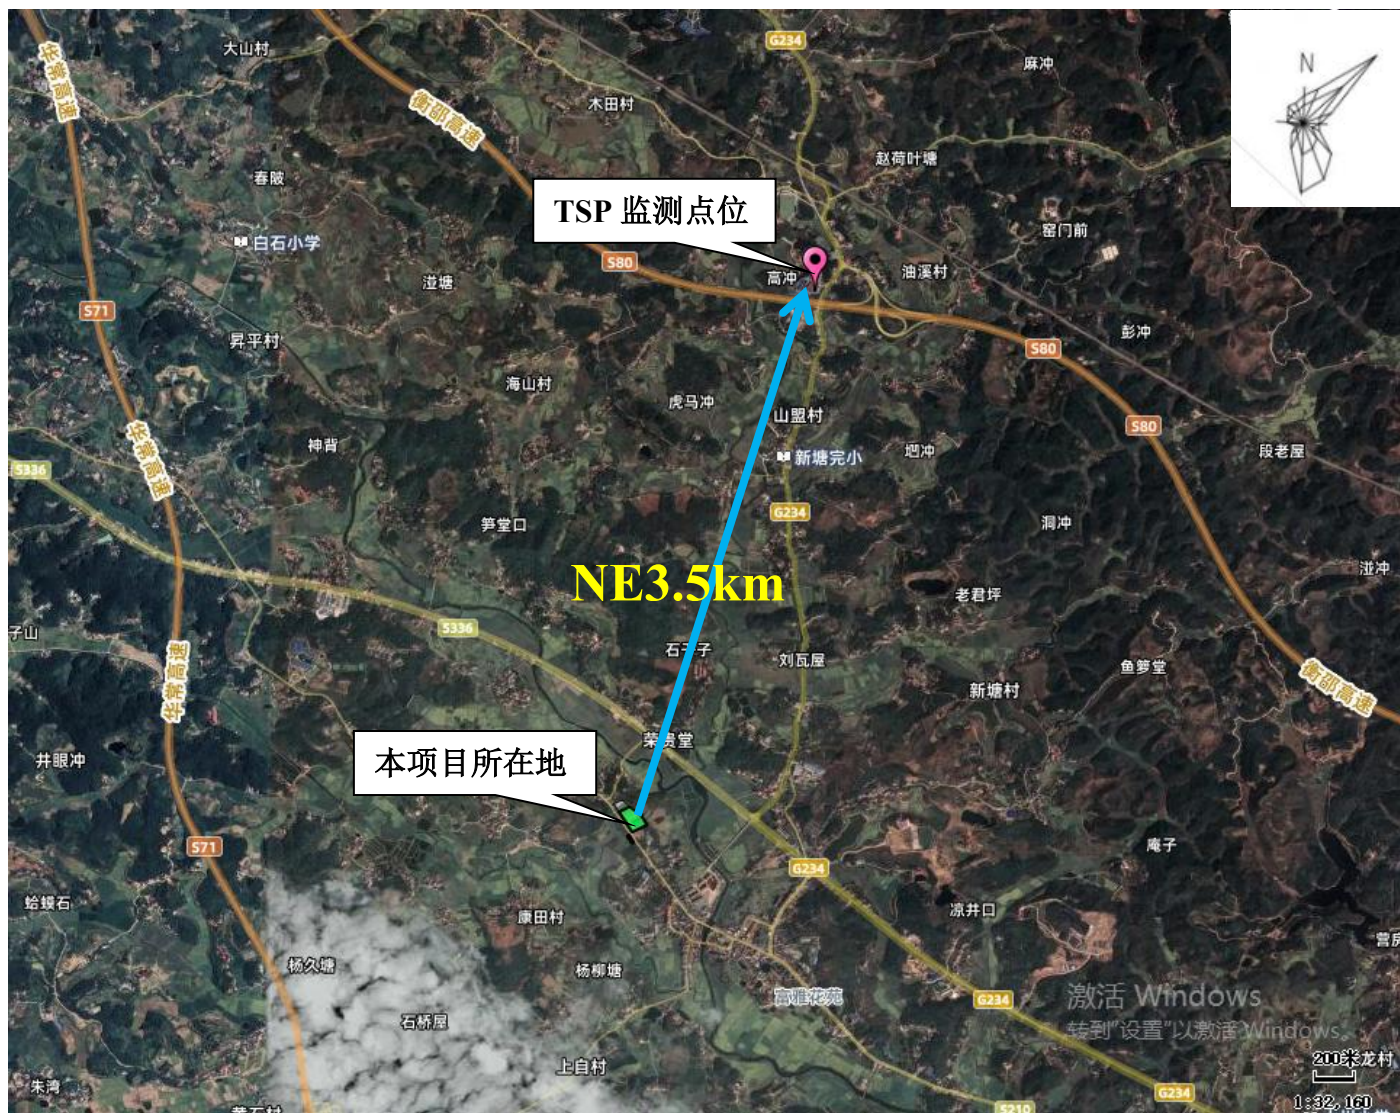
华常高速
大山村
衡邵高速
G234
麻冲
木田村
赵荷叶塘
N
TSP 监测点位
春陂
窑门前
白石小学
S80
高冲
油溪村
澄塘
S71
昇平村
彭冲
S80
海山村
虎马冲
山盟村
S80
神背
新塘完小
塅冲
段老屋
S336
华常高速
G234
笋堂口
洞冲
NE3.5km
澄冲
老君坪
子山
S336
石子
刘瓦屋
鱼箩堂
衡邵高速
华常高速
新塘村
荣贵堂
本项目所在地
井眼冲
S71
G234
庵子
蛤蟆石
康田村
凉井口
杨久塘
杨柳塘
营房
高塘花苑
G234
激活 Windows
转到"设置"以激活 Windows。
石桥屋
上白村
200米
龙村
朱湾
G234
S210
1:32,160